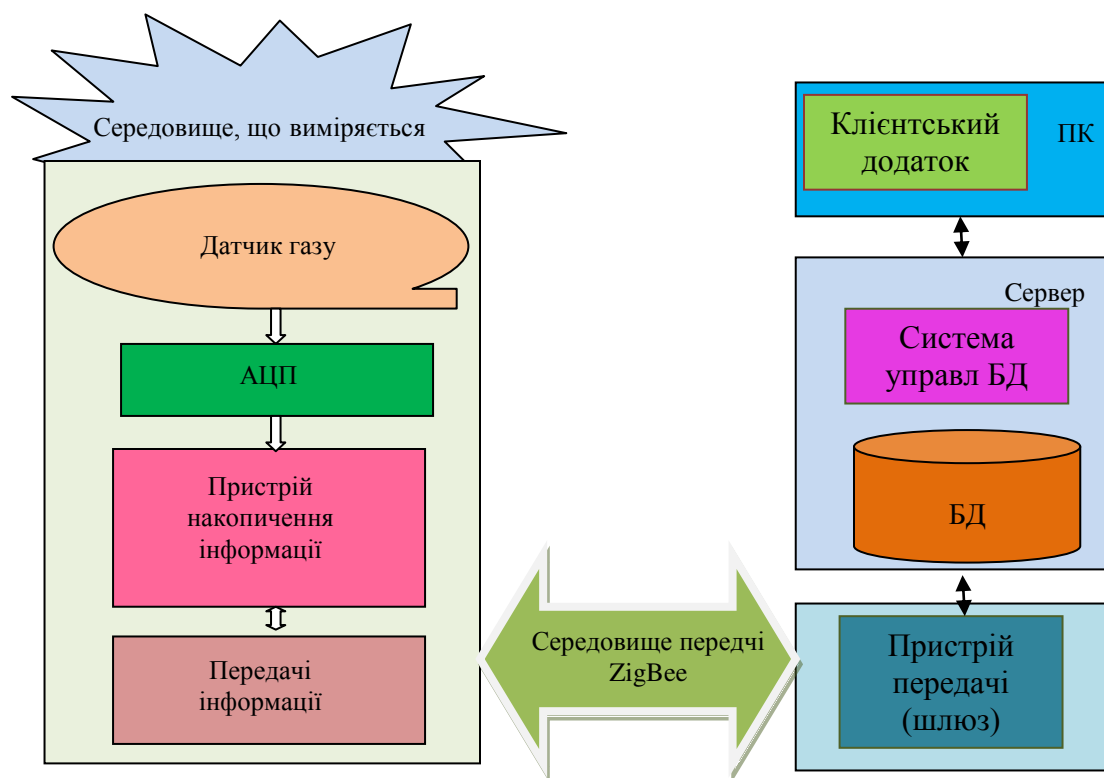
Середовище, що виміряється

Датчик газу

АЦП

Пристрій накопичення інформації

Передачі інформації

Середовище передчі ZigBee

Клієнтський додаток

ПК

Сервер

Система управл БД

БД

Пристрій передачі (шлюз)